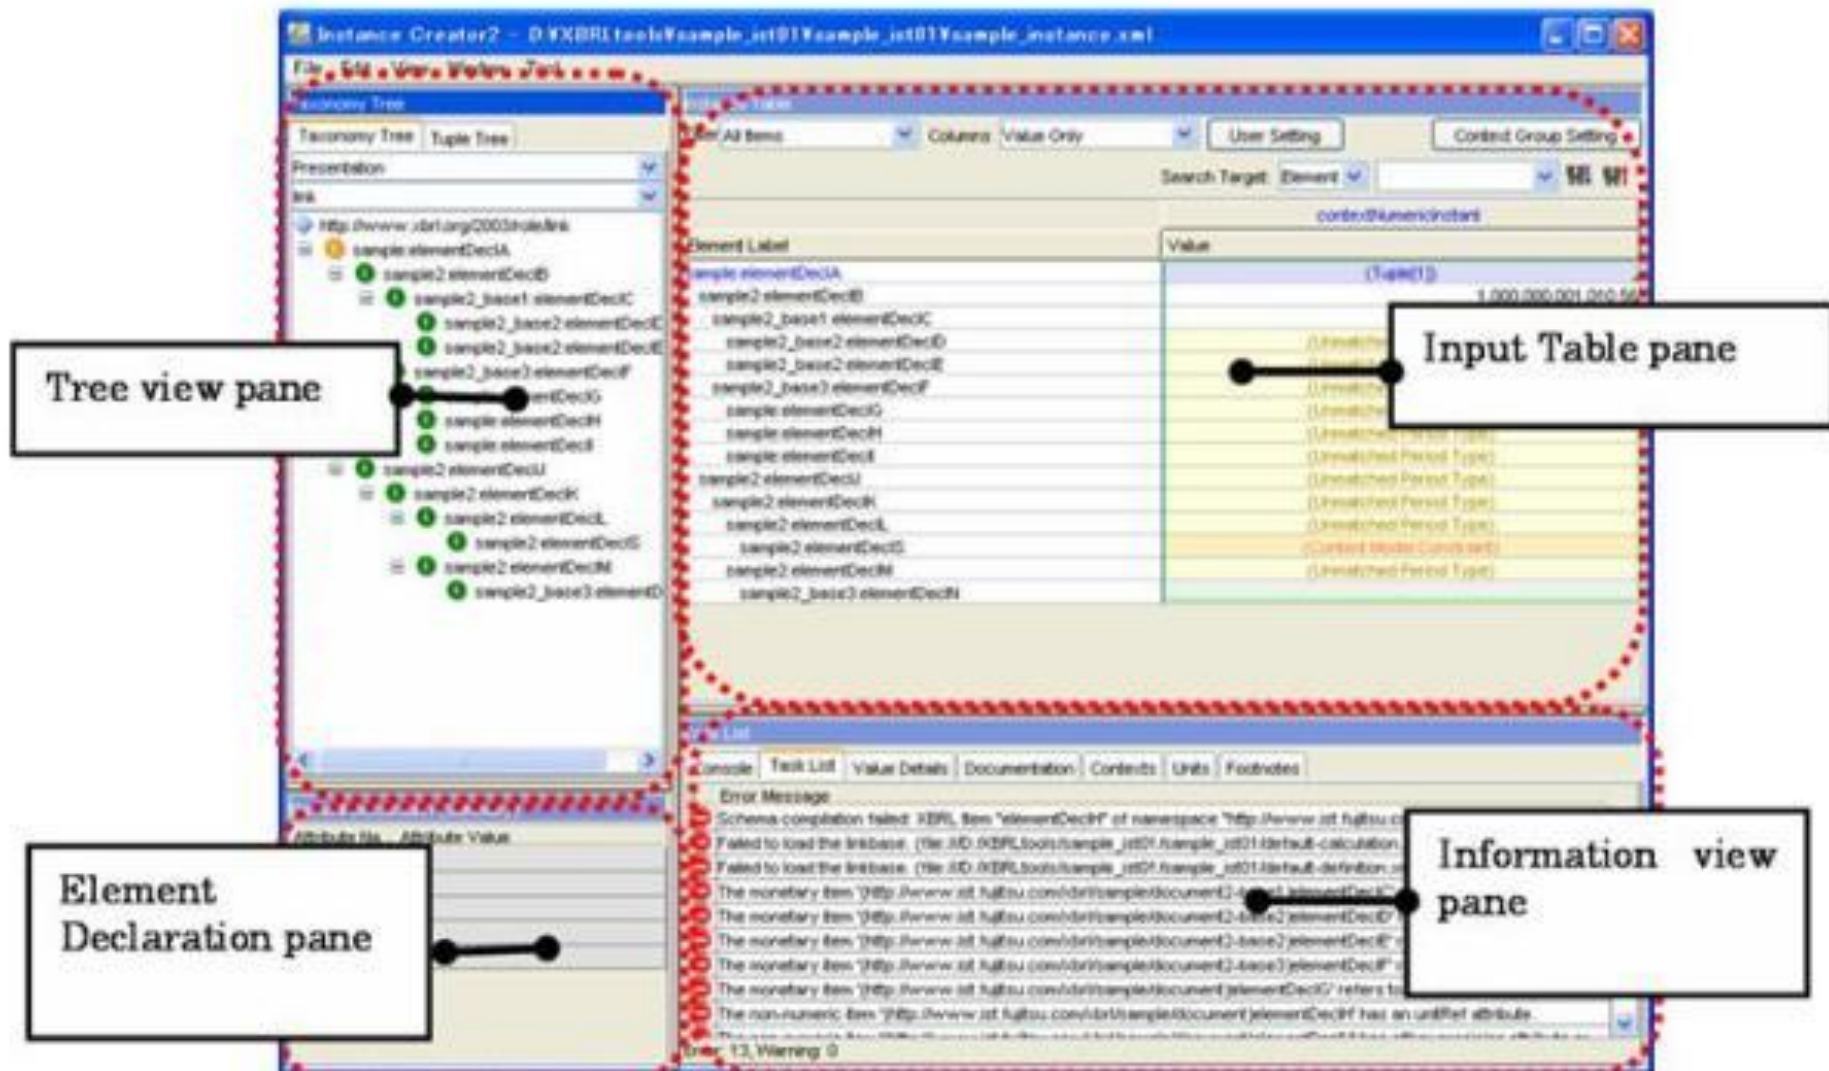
Instance Creator2 - D:¥XBRLtools¥sample_ist01¥sample_ist01¥sample_instance.xml

File Edit View Window Tool

Taxonomy Tree

Taxonomy Tree Tuple Tree

Presentation

link

http://www.xbrl.org/2003/role/link

sample:elementDeclA

sample2:elementDeclB

sample2_base1:elementDeclC

sample2_base2:elementDeclD

sample2_base2:elementDeclE

sample2_base3:elementDeclF

sample:elementDeclG

sample:elementDeclH

sample:elementDeclI

sample2:elementDeclJ

sample2:elementDeclK

sample2:elementDeclL

sample2:elementDeclS

sample2:elementDeclM

sample2_base3:elementD

Attribute Na... Attribute Value

Input Table

Filter All Items Columns Value Only User Setting Context Group Setting

Search Target Element

contextNumericInstant

Element Label | Value

sample:elementDeclA (Tuple(1))

sample2:elementDeclB 1,000,000,001,010.56

sample2_base1:elementDeclC

sample2_base2:elementDeclD

sample2_base2:elementDeclE

sample2_base3:elementDeclF

sample:elementDeclG

sample:elementDeclH (Unmatched Period Type)

sample:elementDeclI (Unmatched Period Type)

sample2:elementDeclJ (Unmatched Period Type)

sample2:elementDeclK (Unmatched Period Type)

sample2:elementDeclL (Unmatched Period Type)

sample2:elementDeclS (Context Model Constraint)

sample2:elementDeclM (Unmatched Period Type)

sample2_base3:elementDeclN

Info List

Console Task List Value Details Documentation Contexts Units Footnotes

Error Message

Schema compilation failed: XBRL item "elementDeclH" of namespace "http://www.ist.fujitsu.c

Failed to load the linkbase. (file:/D:/XBRLtools/sample_ist01/sample_ist01/default-calculation

Failed to load the linkbase. (file:/D:/XBRLtools/sample_ist01/sample_ist01/default-definition

The monetary item "(http://www.ist.fujitsu.com/xbrl/sample/document2-base2)elementDeclC"

The monetary item "(http://www.ist.fujitsu.com/xbrl/sample/document2-base2)elementDeclD"

The monetary item "(http://www.ist.fujitsu.com/xbrl/sample/document2-base2)elementDeclE"

The monetary item "(http://www.ist.fujitsu.com/xbrl/sample/document2-base3)elementDeclF"

The monetary item "(http://www.ist.fujitsu.com/xbrl/sample/document)elementDeclG" refers to

The non-numeric item "(http://www.ist.fujitsu.com/xbrl/sample/document)elementDeclH" has an unitRef attribute.

Error: 13, Warning: 0

Tree view pane

Input Table pane

Element Declaration pane

Information view pane